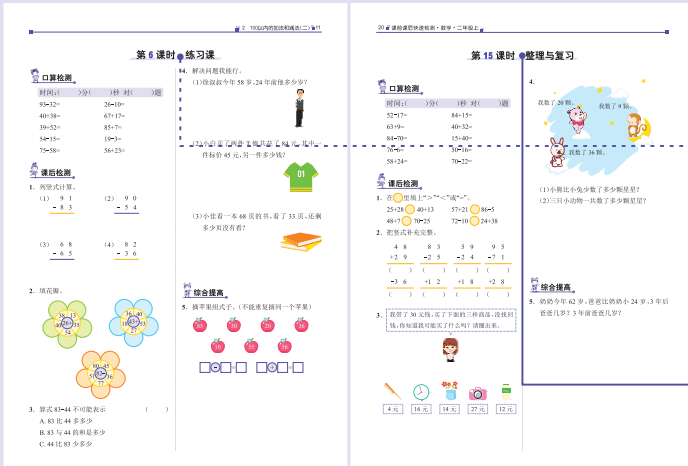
2 100以内的加法和减法(二) 11

第6课时 练习课

口算检测

时间:( )分( )秒 对( )题

| | |
|---|---|
| 95-32= | 26-10= |
| 40+38= | 67+17= |
| 39-52= | 85+7= |
| 54+15= | 19+3= |
| 75-58= | 56+23= |

课后检测

1. 列竖式计算。

(1) 9 1 − 8 3
(2) 9 0 − 5 4
(3) 6 8 − 6 5
(4) 8 2 − 3 6

2. 填花瓣。

3. 算式 83−44 不可能表示 ( )
A. 83 比 44 多多少
B. 83 与 44 的和是多少
C. 44 比 83 少多少

4. 解决问题我能行。
(1)徐叔叔今年 58 岁,24 年前他多少岁?

(2)小店里有 82 件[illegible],其中一件标价 45 元,另一件多少钱?

(3)小佳看一本 68 页的书,看了 33 页,还剩多少页没有看?

综合提高

5. 摘苹果组式子。(不能重复摘同一个苹果)

83 50 78 36 10 28 56

20 课时课堂快速检测·数学·二年级上

第15课时 整理与复习

口算检测

时间:( )分( )秒 对( )题

| | |
|---|---|
| 52-17= | 84+15= |
| 63+9= | 40-32= |
| 84-70= | 35+40= |
| 76-6= | 30-16= |
| 58+24= | 70-22= |

课后检测

1. 在○里填上">""<"或"="。
25+28○40+13  57-21○86-5
48+7○70-25  72-10○24+38

2. 把竖式补充完整。

4 8 +2 9 ( )
8 3 −5 5 ( )
3 9 −2 4 ( )
9 5 −7 1 ( )
−3 6 ( )
+1 2 ( )
+1 8 ( )
+2 8 ( )

3. 我带了 30 元钱,买了下面的三种商品,找我回钱,你知道我可能买了什么吗?请圈出来。

4 元  16 元  14 元  27 元  12 元

4.
我数了 26 颗。
我数了 9 颗。
我数了 36 颗。

(1)小熊比小兔少数了多少颗星星?
(2)三只小动物一共数了多少颗星星?

综合提高

5. 奶奶今年 62 岁,爸爸比奶奶小 24 岁,3 年后爸爸几岁?3 年前爸爸几岁?